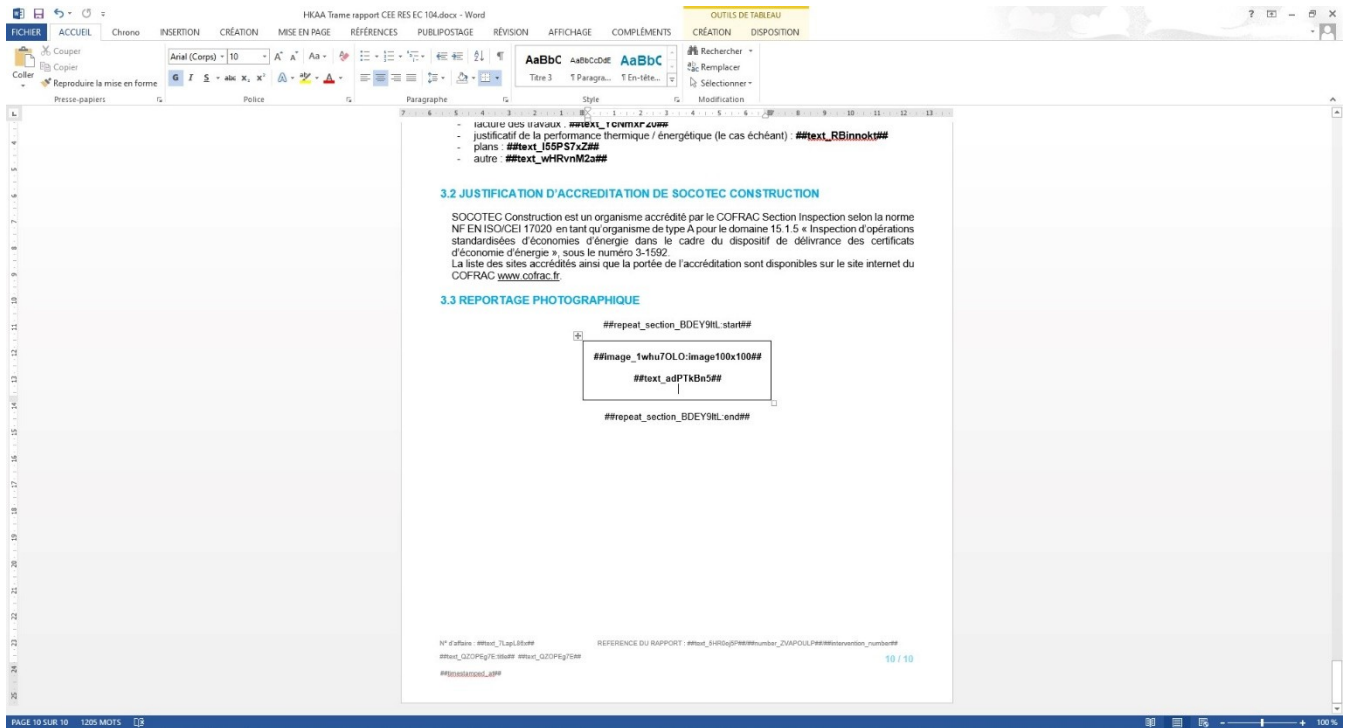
HKAA Trame rapport CEE RES EC 104.docx - Word

OUTILS DE TABLEAU

FICHIER ACCUEIL Chrono INSERTION CRÉATION MISE EN PAGE RÉFÉRENCES PUBLIPOSTAGE RÉVISION AFFICHAGE COMPLÉMENTS CRÉATION DISPOSITION

Couper
Copier
Coller
Reproduire la mise en forme
Presse-papiers

Arial (Corps) 10
Police

Paragraphe

AaBbC AaBbCcDdE AaBbC
Titre 3 ¶ Paragra... ¶ En-tête...
Style

Rechercher
Remplacer
Sélectionner
Modification

- facture des travaux : ##text_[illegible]##
- justificatif de la performance thermique / énergétique (le cas échéant) : ##text_RBinnokt##
- plans : ##text_I55PS7xZ##
- autre : ##text_wHRvnM2a##

3.2 JUSTIFICATION D'ACCREDITATION DE SOCOTEC CONSTRUCTION

SOCOTEC Construction est un organisme accrédité par le COFRAC Section Inspection selon la norme NF EN ISO/CEI 17020 en tant qu'organisme de type A pour le domaine 15.1.5 « Inspection d'opérations standardisées d'économies d'énergie dans le cadre du dispositif de délivrance des certificats d'économie d'énergie », sous le numéro 3-1592.
La liste des sites accrédités ainsi que la portée de l'accréditation sont disponibles sur le site internet du COFRAC www.cofrac.fr.

3.3 REPORTAGE PHOTOGRAPHIQUE

##repeat_section_BDEY9ItL:start##

##image_1whu7OLO:image100x100##

##text_adPTkBn5##

##repeat_section_BDEY9ItL:end##

N° d'affaire : ##text_7LapL86s##
REFERENCE DU RAPPORT : ##text_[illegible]##number_ZVAPOULP##interventon_number##
##text_QZOPEg7E:title## ##text_QZOPEg7E##
##timestamped_at##
10 / 10

PAGE 10 SUR 10 1205 MOTS
100 %